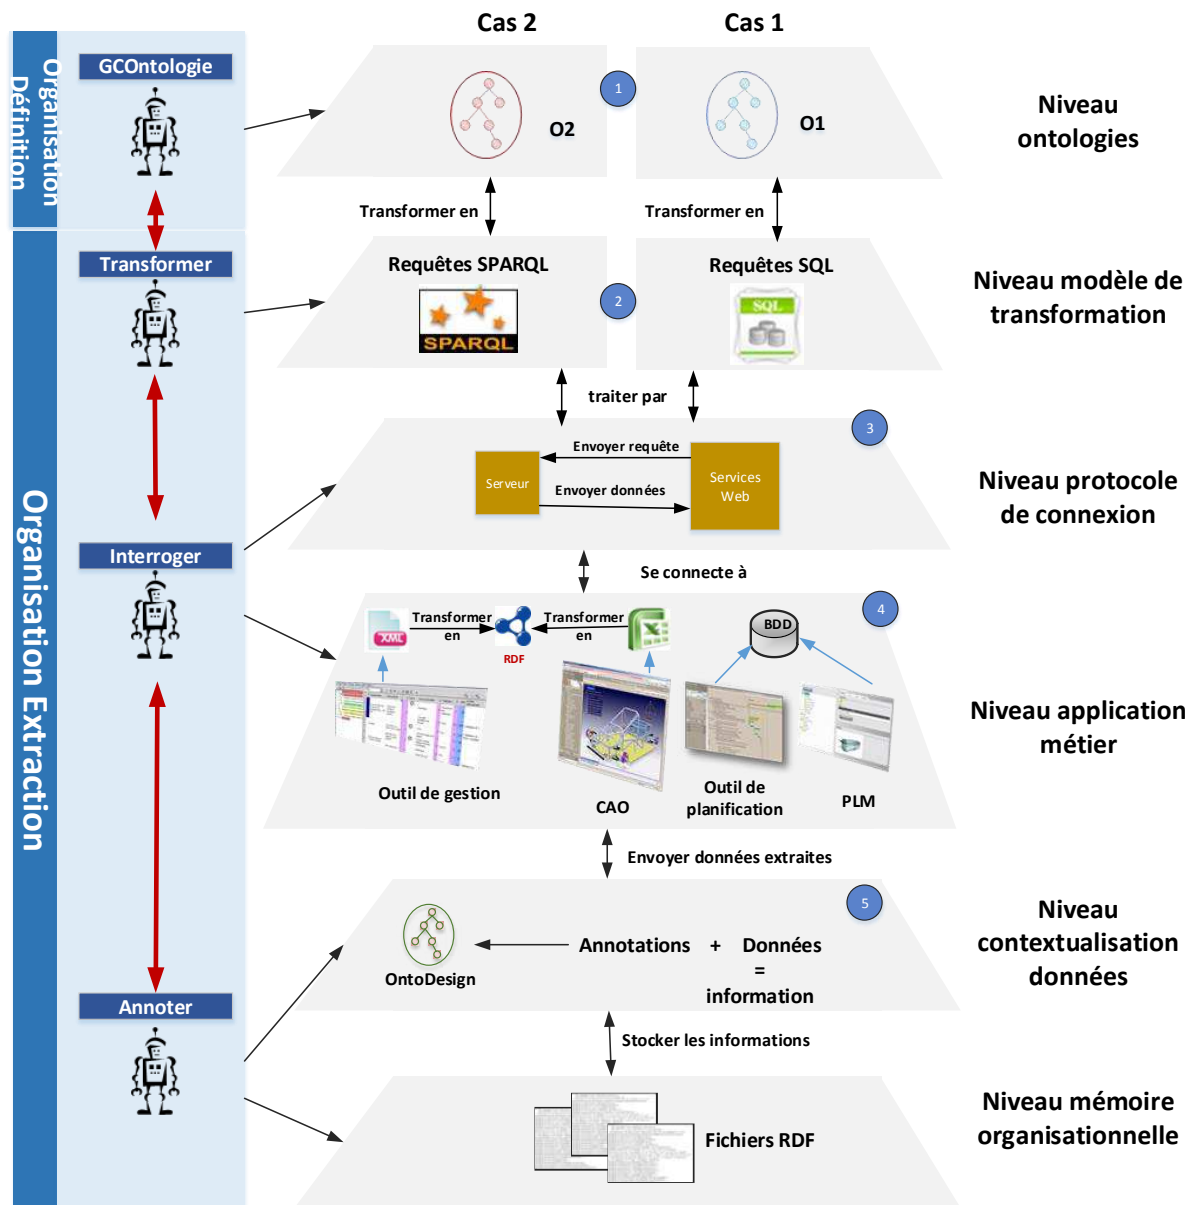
Organisation Définition

GCOntologie

Organisation Extraction

Transformer

Interroger

Annoter

Cas 2

Cas 1

1

O2

O1

Niveau ontologies

Transformer en

Transformer en

Requêtes SPARQL

2

Requêtes SQL

SPARQL

SQL

Niveau modèle de transformation

traiter par

3

Envoyer requête

Serveur

Envoyer données

Services Web

Niveau protocole de connexion

Se connecte à

4

Transformer en

Transformer en

XML

RDF

BDD

Outil de gestion

CAO

Outil de planification

PLM

Niveau application métier

Envoyer données extraites

5

OntoDesign

Annotations + Données = information

Niveau contextualisation données

Stocker les informations

Fichiers RDF

Niveau mémoire organisationnelle